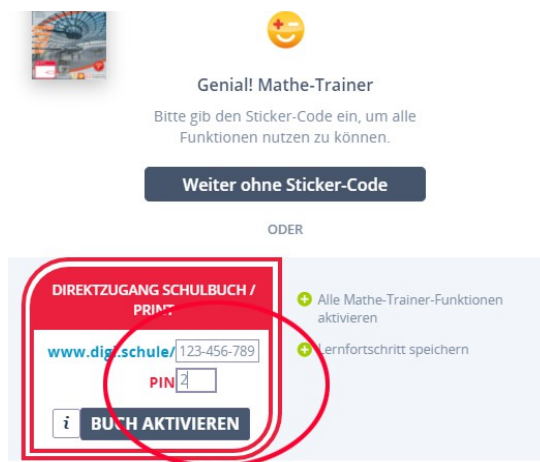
Genial! Mathe-Trainer

Bitte gib den Sticker-Code ein, um alle Funktionen nutzen zu können.

Weiter ohne Sticker-Code

ODER

DIREKTZUGANG SCHULBUCH / PRINT

www.digi.schule/ 123-456-789

PIN 2

i BUCH AKTIVIEREN

Alle Mathe-Trainer-Funktionen aktivieren

Lernfortschritt speichern